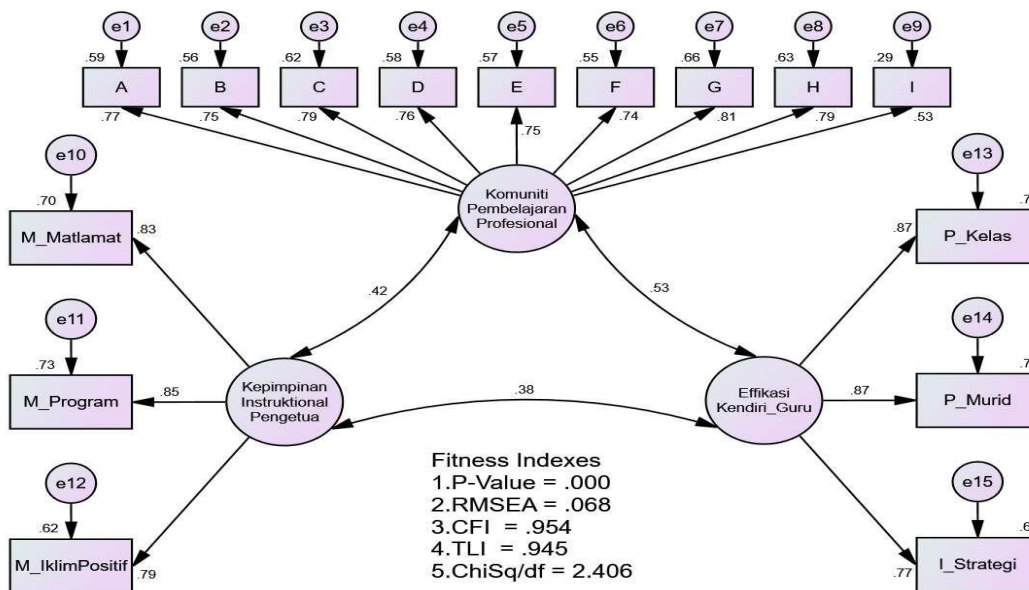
e1 e2 e3 e4 e5 e6 e7 e8 e9

.59 A .56 B .62 C .58 D .57 E .55 F .66 G .63 H .29 I

.77 .75 .79 .76 .75 .74 .81 .79 .53

e10

.70

M_Matlamat .83

Komuniti Pembelajaran Profesional

e13

.7

.87 P_Kelas

.42

.53

e11

.73

M_Program .85

Kepimpinan Instruktional Pengetua

.38

Effikasi Kendiri_Guru

.87

e14

.7

P_Murid

e12

.62

M_IklimPositif .79

Fitness Indexes
1.P-Value = .000
2.RMSEA = .068
3.CFI = .954
4.TLI = .945
5.ChiSq/df = 2.406

e15

.6

.77 I_Strategi